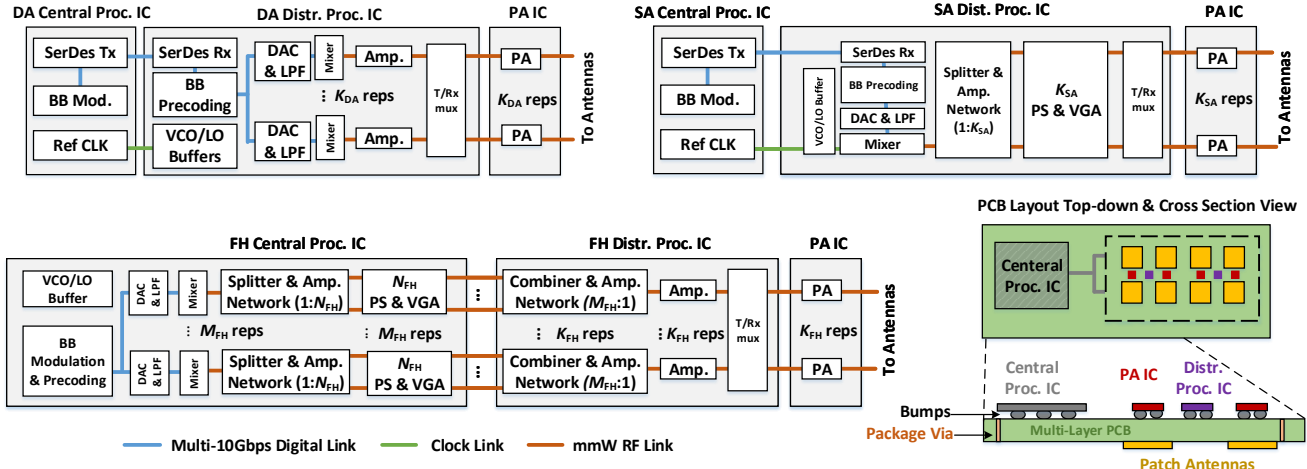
DA Central Proc. IC

SerDes Tx

BB Mod.

Ref CLK

DA Distr. Proc. IC

SerDes Rx

BB Precoding

VCO/LO Buffers

DAC & LPF

Mixer

Amp.

$K_{DA}$ reps

DAC & LPF

Mixer

Amp.

T/Rx mux

PA IC

PA

$K_{DA}$ reps

PA

To Antennas

SA Central Proc. IC

SerDes Tx

BB Mod.

Ref CLK

SA Dist. Proc. IC

VCO/LO Buffer

SerDes Rx

BB Precoding

DAC & LPF

Mixer

Splitter & Amp. Network ($1:K_{SA}$)

$K_{SA}$ PS & VGA

T/Rx mux

PA IC

PA

$K_{SA}$ reps

PA

To Antennas

FH Central Proc. IC

VCO/LO Buffer

BB Modulation & Precoding

DAC & LPF

Mixer

Splitter & Amp. Network ($1:N_{FH}$)

$N_{FH}$ PS & VGA

$M_{FH}$ reps

$M_{FH}$ reps

DAC & LPF

Mixer

Splitter & Amp. Network ($1:N_{FH}$)

$N_{FH}$ PS & VGA

FH Distr. Proc. IC

Combiner & Amp. Network ($M_{FH}$:1)

Amp.

$K_{FH}$ reps

$K_{FH}$ reps

Combiner & Amp. Network ($M_{FH}$:1)

Amp.

T/Rx mux

PA IC

PA

$K_{FH}$ reps

PA

To Antennas

PCB Layout Top-down & Cross Section View

Centeral Proc. IC

Central Proc. IC

PA IC

Distr. Proc. IC

Bumps

Package Via

Multi-Layer PCB

Patch Antennas

Multi-10Gbps Digital Link

Clock Link

mmW RF Link